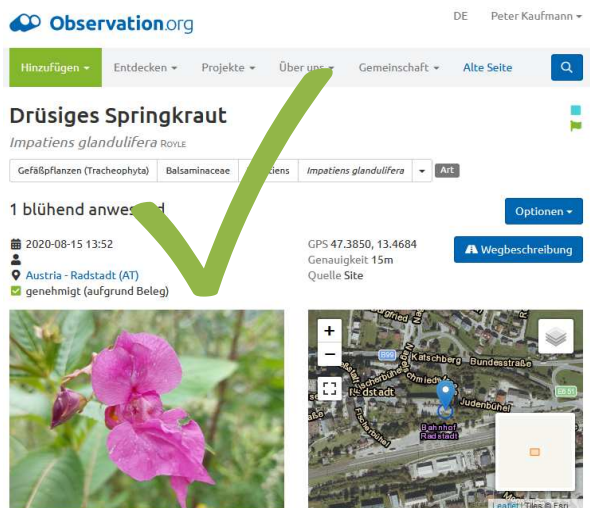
Observation.org

DE Peter Kaufmann

Hinzufügen Entdecken Projekte Über uns Gemeinschaft Alte Seite

Drüsiges Springkraut

Impatiens glandulifera ROYLE

Gefäßpflanzen (Tracheophyta) Balsaminaceae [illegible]tiens Impatiens glandulifera Art

1 blühend anwes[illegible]d

Optionen

2020-08-15 13:52

Austria - Radstadt (AT)

genehmigt (aufgrund Beleg)

GPS 47.3850, 13.4684

Genauigkeit 15m

Quelle Site

Wegbeschreibung

+

−

B99

Katschberg Bundesstraße

Radstadt

Judenbühel

Bahnhof Radstadt

E651

Leaflet | Tiles © Esri